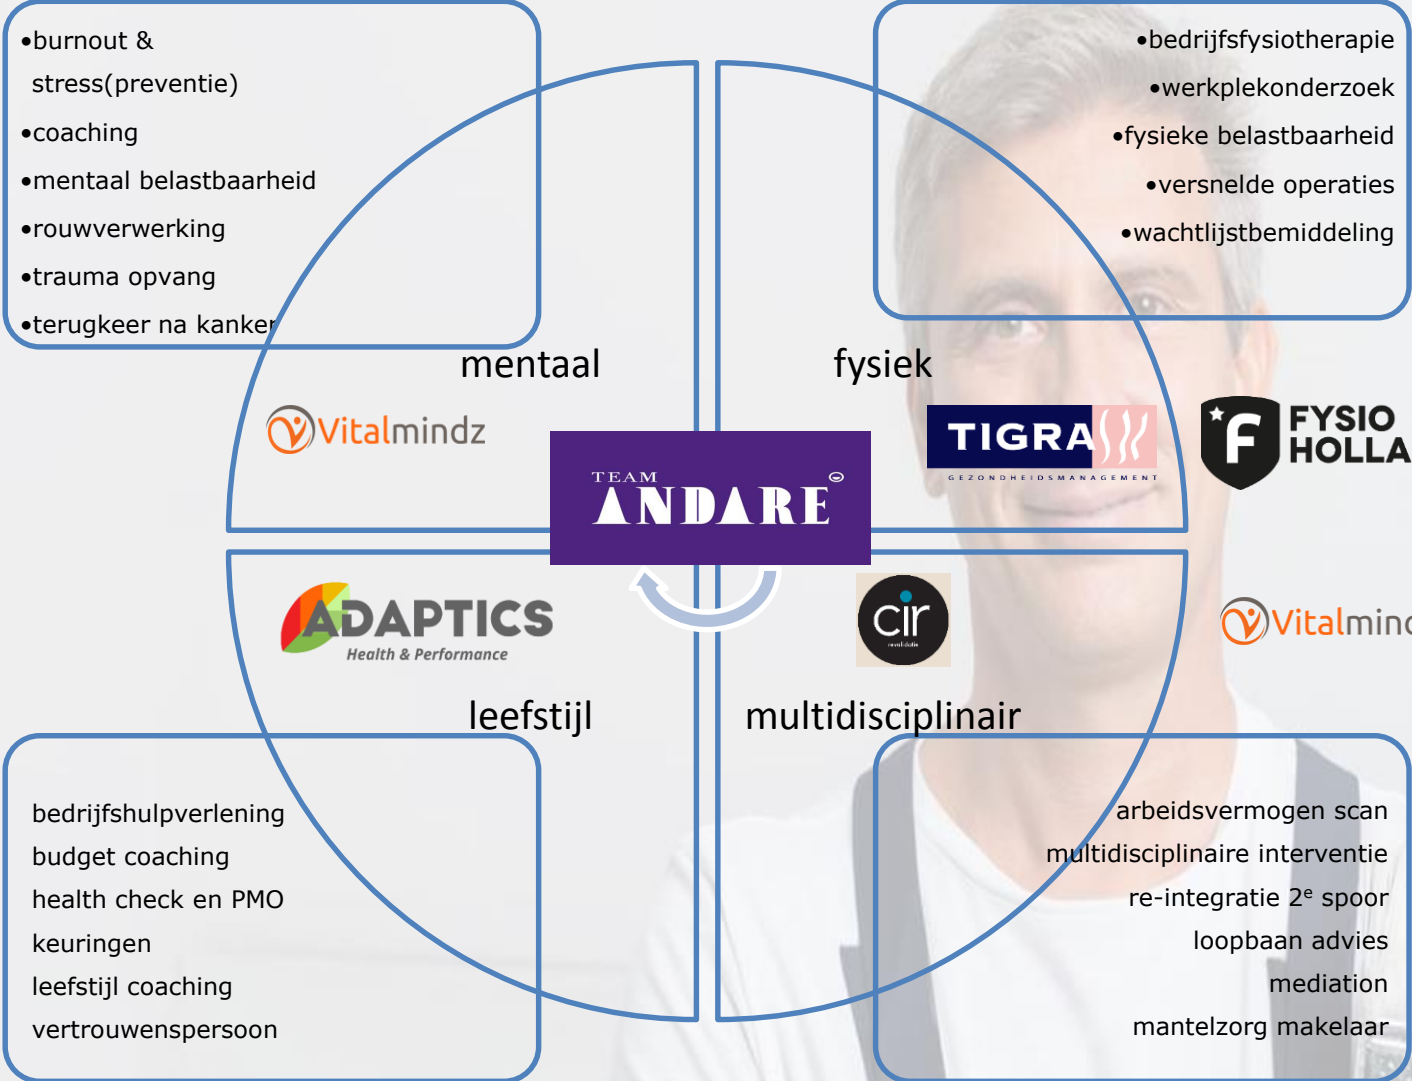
•burnout & stress(preventie)
•coaching
•mentaal belastbaarheid
•rouwverwerking
•trauma opvang
•terugkeer na kanker

•bedrijfsfysiotherapie
•werkplekonderzoek
•fysieke belastbaarheid
•versnelde operaties
•wachtlijstbemiddeling

mentaal

fysiek

Vitalmindz

TEAM
ANDARE

TIGRA
GEZONDHEIDSMANAGEMENT

FYSIO HOLLA

ADAPTICS
Health & Performance

cir
revalidatie

Vitalminc

leefstijl

multidisciplinair

bedrijfshulpverlening
budget coaching
health check en PMO
keuringen
leefstijl coaching
vertrouwenspersoon

arbeidsvermogen scan
multidisciplinaire interventie
re-integratie 2$^{e}$ spoor
loopbaan advies
mediation
mantelzorg makelaar